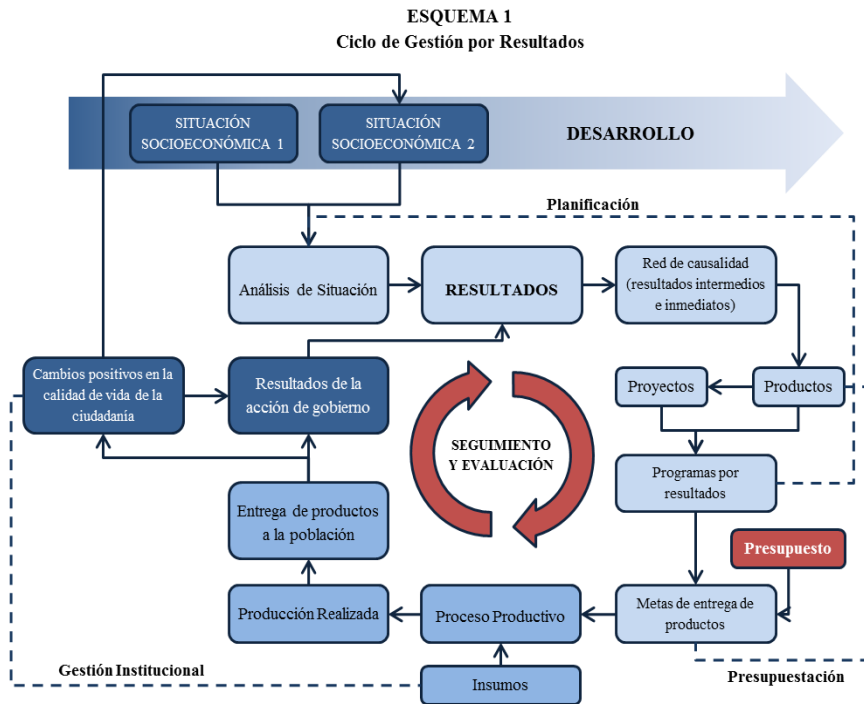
ESQUEMA 1
Ciclo de Gestión por Resultados

SITUACIÓN SOCIOECONÓMICA 1

SITUACIÓN SOCIOECONÓMICA 2

DESARROLLO

Planificación

Análisis de Situación

RESULTADOS

Red de causalidad (resultados intermedios e inmediatos)

Cambios positivos en la calidad de vida de la ciudadanía

Resultados de la acción de gobierno

Proyectos

Productos

SEGUIMIENTO Y EVALUACIÓN

Programas por resultados

Entrega de productos a la población

Presupuesto

Producción Realizada

Proceso Productivo

Metas de entrega de productos

Gestión Institucional

Insumos

Presupuestación